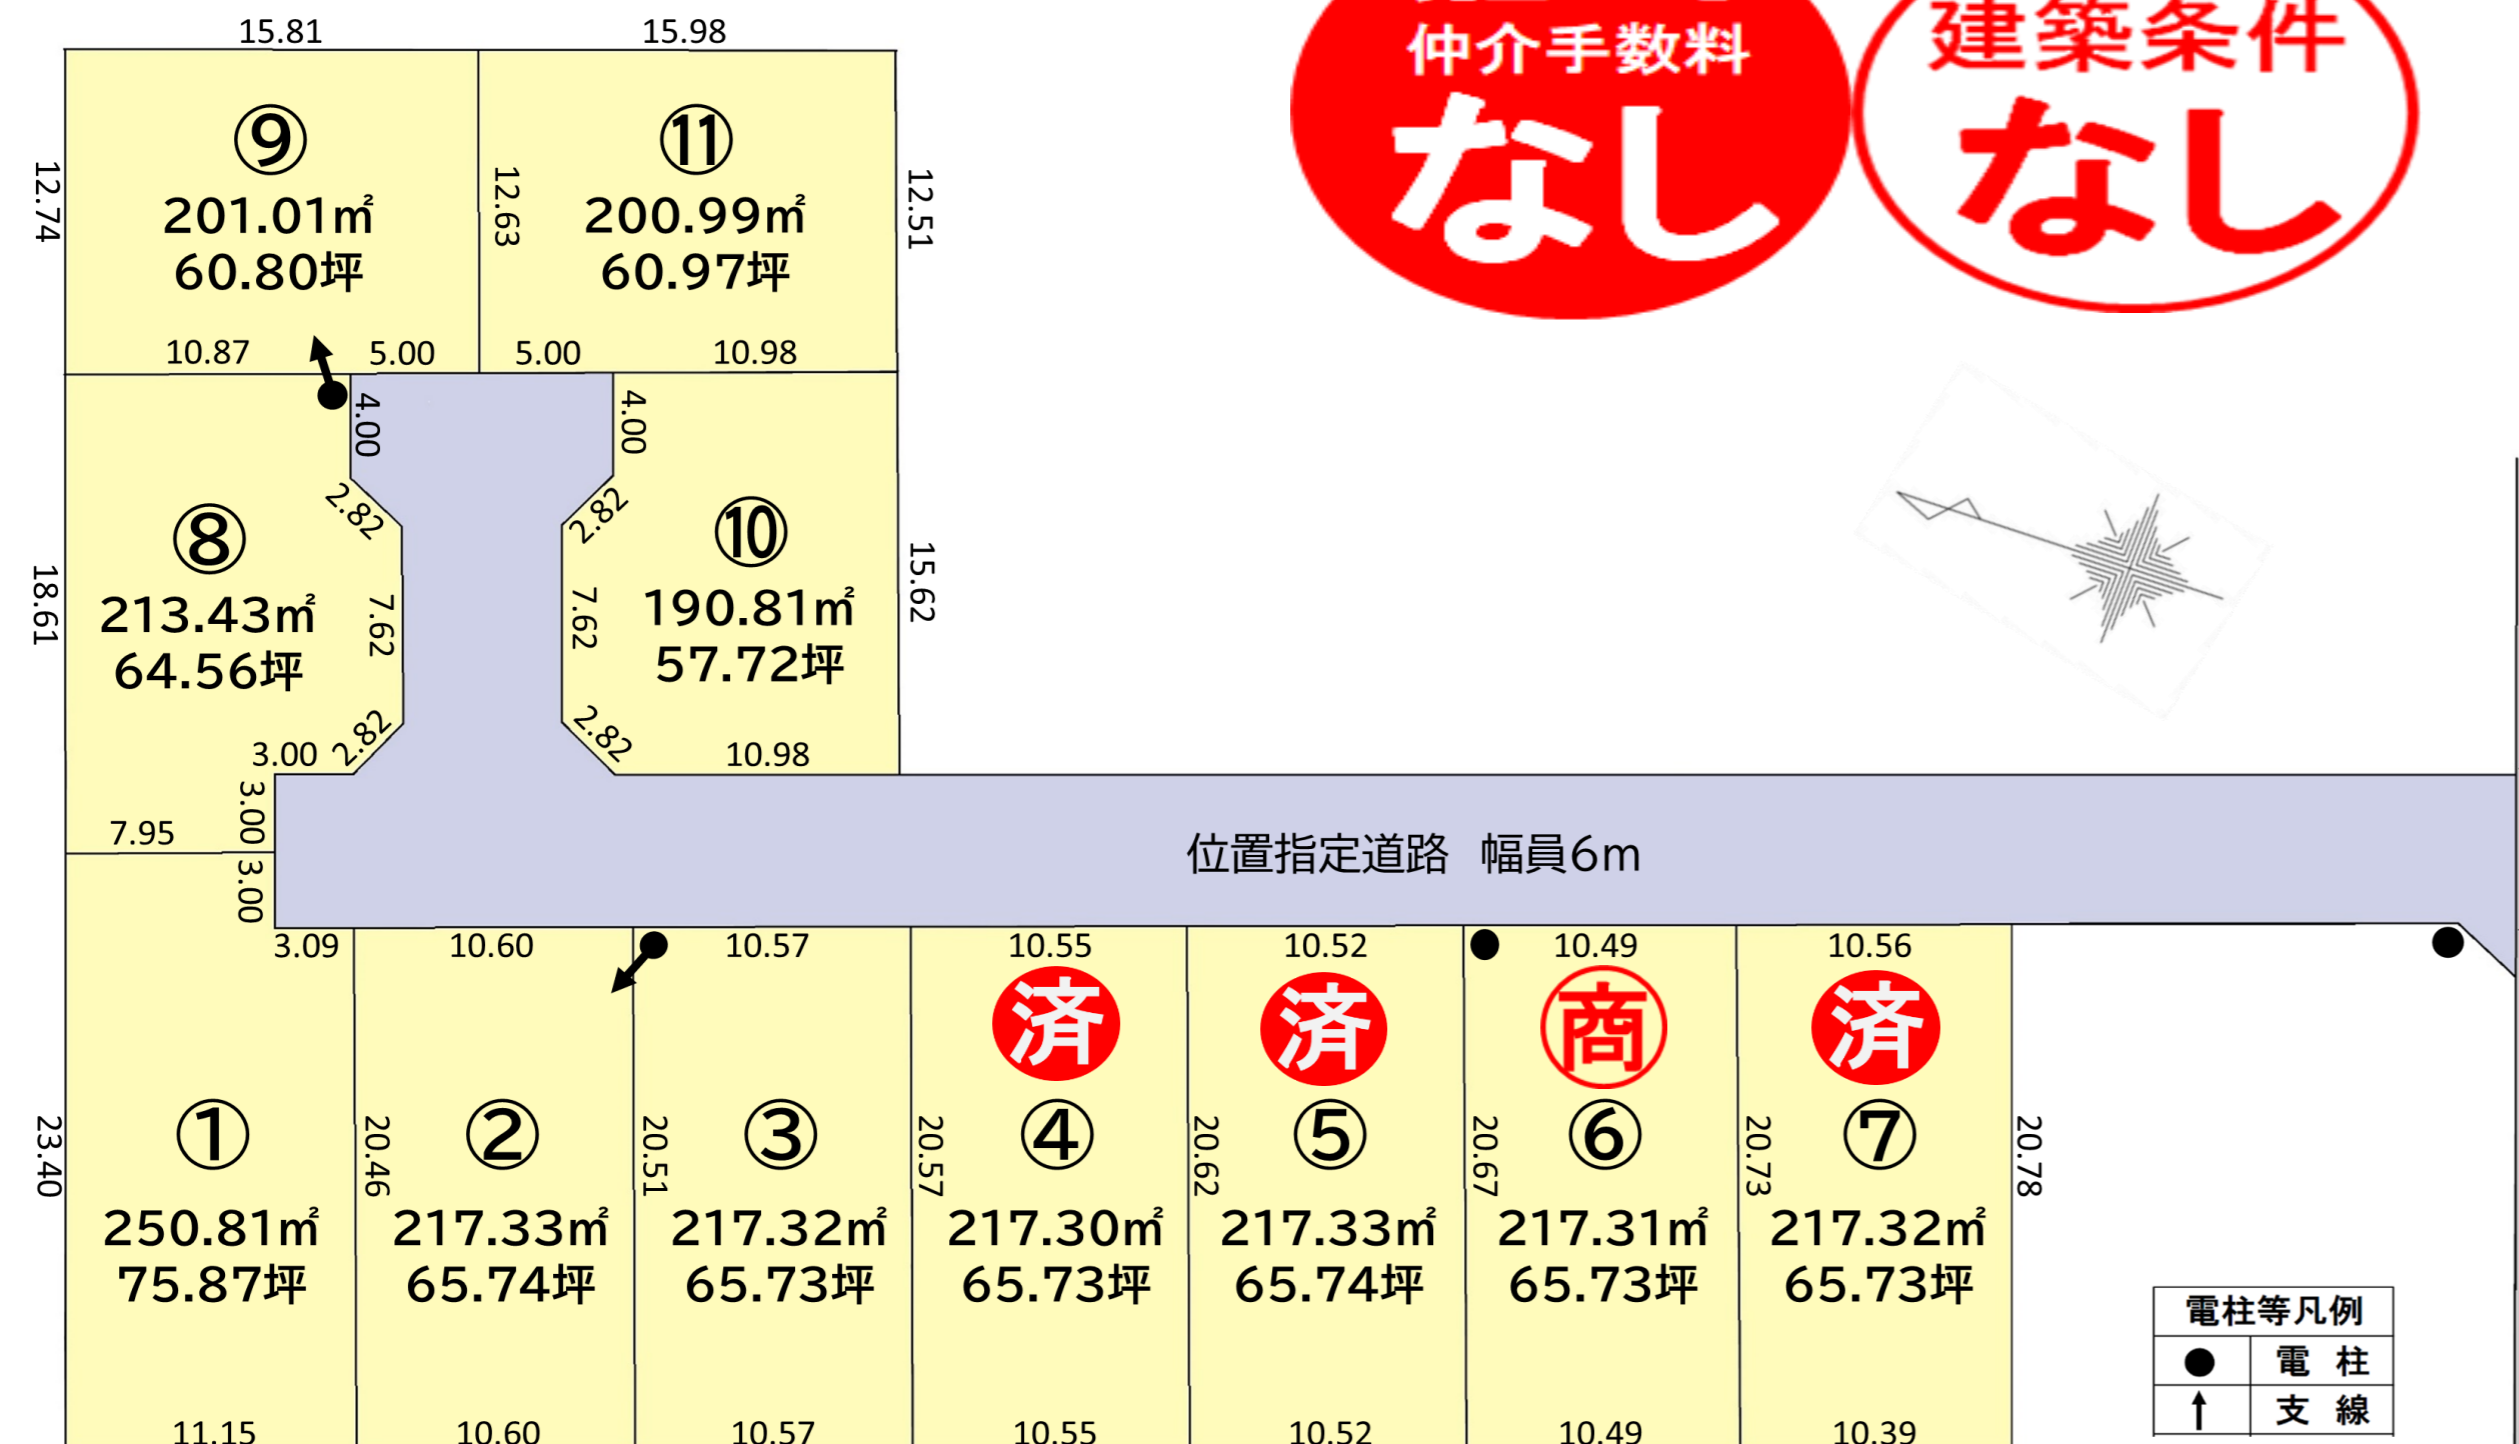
15.81
15.98
仲介手数料
なし
建築条件
なし
12.74
⑨
201.01㎡
60.80坪
12.63
⑪
200.99㎡
60.97坪
12.51
10.87
5.00
5.00
10.98
4.00
4.00
18.61
⑧
213.43㎡
64.56坪
2.82
7.62
2.82
2.82
7.62
2.82
⑩
190.81㎡
57.72坪
15.62
3.00
10.98
3.00
7.95
3.00
位置指定道路　幅員6m
3.09
10.60
10.57
10.55
10.52
10.49
10.56
済
済
商
済
23.40
①
250.81㎡
75.87坪
20.46
②
217.33㎡
65.74坪
20.51
③
217.32㎡
65.73坪
20.57
④
217.30㎡
65.73坪
20.62
⑤
217.33㎡
65.74坪
20.67
⑥
217.31㎡
65.73坪
20.73
⑦
217.32㎡
65.73坪
20.78
11.15
10.60
10.57
10.55
10.52
10.49
10.39

| 電柱等凡例 | |
|---|---|
| ● | 電　柱 |
| ↑ | 支　線 |